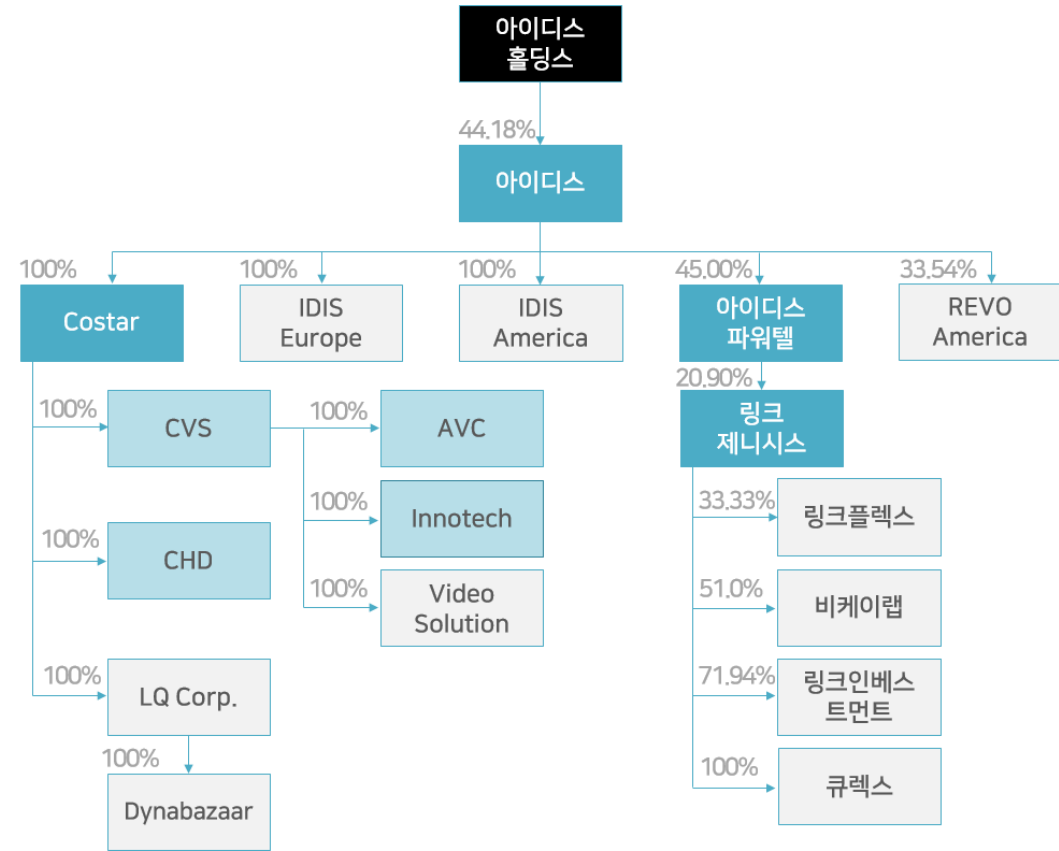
아이디스 홀딩스

44.18%

아이디스

100%
Costar

100%
IDIS Europe

100%
IDIS America

45.00%
아이디스 파워텔

33.54%
REVO America

100%
CVS

100%
AVC

100%
Innotech

100%
Video Solution

100%
CHD

100%
LQ Corp.

100%
Dynabazaar

20.90%
링크 제니시스

33.33%
링크플렉스

51.0%
비케이랩

71.94%
링크인베스트먼트

100%
큐렉스